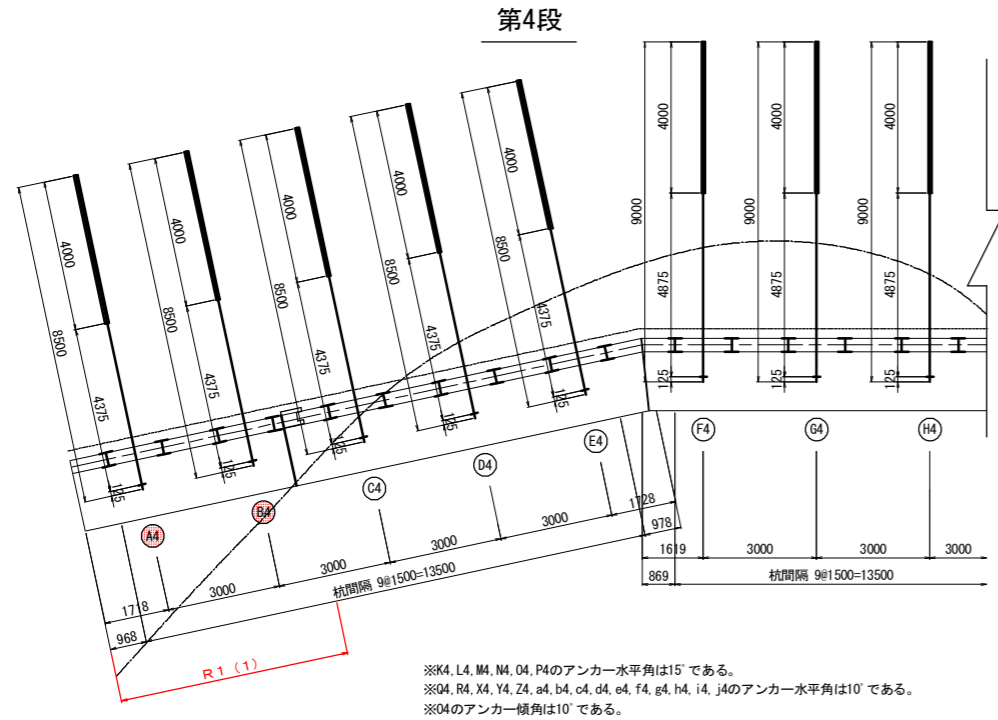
第4段

4000
8500
4375
125

4000
8500
4375
125

4000
8500
4375
125

4000
8500
4375
125

4000
8500
4375
125

4000
9000
4875
125

4000
9000
4875
125

4000
9000
4875
125

A4
B4
C4
D4
E4
F4
G4
H4

1718
968
3000
3000
3000
3000
1728
978
1619
869
3000
3000
3000

杭間隔 9@1500=13500
杭間隔 9@1500=13500

R1（1）

※K4,L4,M4,N4,O4,P4のアンカー水平角は15°である。
※Q4,R4,X4,Y4,Z4,a4,b4,c4,d4,e4,f4,g4,h4,i4,j4のアンカー水平角は10°である。
※O4のアンカー傾角は10°である。